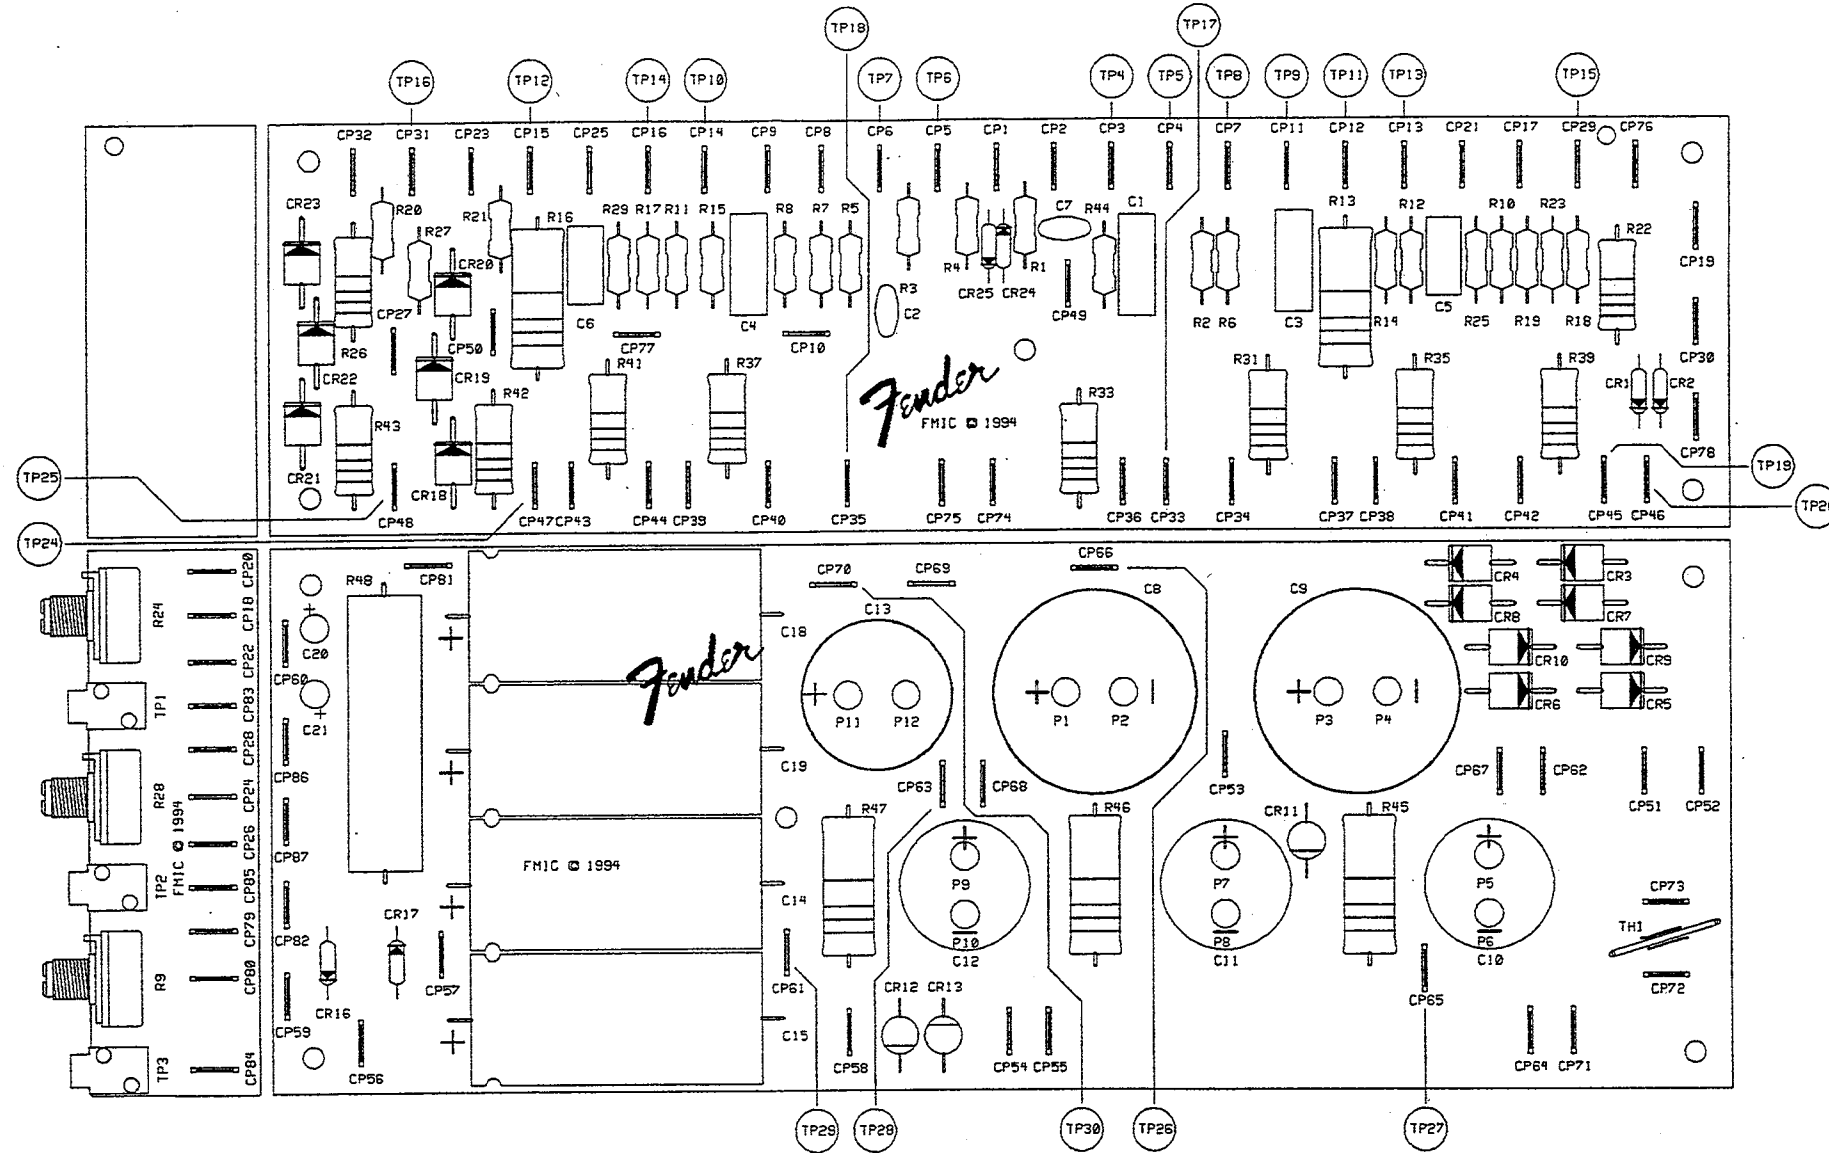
TP18 TP17
TP16 TP12 TP14 TP10 TP7 TP6 TP4 TP5 TP8 TP9 TP11 TP13 TP15

CP32 CP31 CP23 CP15 CP25 CP16 CP14 CP9 CP8 CP6 CP5 CP1 CP2 CP3 CP4 CP7 CP11 CP12 CP13 CP21 CP17 CP29 CP76

CR23 R20 R27 R21 R16 R29 R17 R11 R15 R8 R7 R5 C7 R44 C1 R13 R12 R10 R23 R22 CP19
CR20 R4 R1 CR25 CR24 R3 C2 CP49 R2 R6 C3 R14 C5 R25 R19 R18
CP27 C6 C4 CP77 CP10 CP30
R26 CP50 CR22 CR19 R41 R37 R31 R35 R39 CR1 CR2
R42 R33
R43 Fender FMIC © 1994 CP78
CR21 CR18 TP19
TP25 CP48 CP47 CP43 CP44 CP39 CP40 CP35 CP75 CP74 CP36 CP33 CP34 CP37 CP38 CP41 CP42 CP45 CP46 TP20
TP24

CP20 R24 CP18 CP22 TP1 CP83 R28 CP28 CP24 FMIC © 1994 CP26 TP2 CP85 CP79 R9 CP80 TP3 CP84

R48 CP81 C20 CP60 C21 CP86 CP87 CP82 CR17 CR16 CP57 CP59 CP56
Fender FMIC © 1994
CP70 CP69 CP66 C13 C8 C9 CR4 CR3 CR8 CR7 CR10 CR9 CR6 CR5
C18 P11 P12 P1 P2 P3 P4
C19 CP63 CP68 CP53 CP67 CP62 CP51 CP52
R47 R46 CR11 R45
P9 P7 P5
C14 P10 C12 P8 C11 P6 C10 CP73 TH1 CP72
CP61 CR12 CR13 CP65
C15 CP58 CP54 CP55 CP64 CP71
TP29 TP28 TP30 TP26 TP27